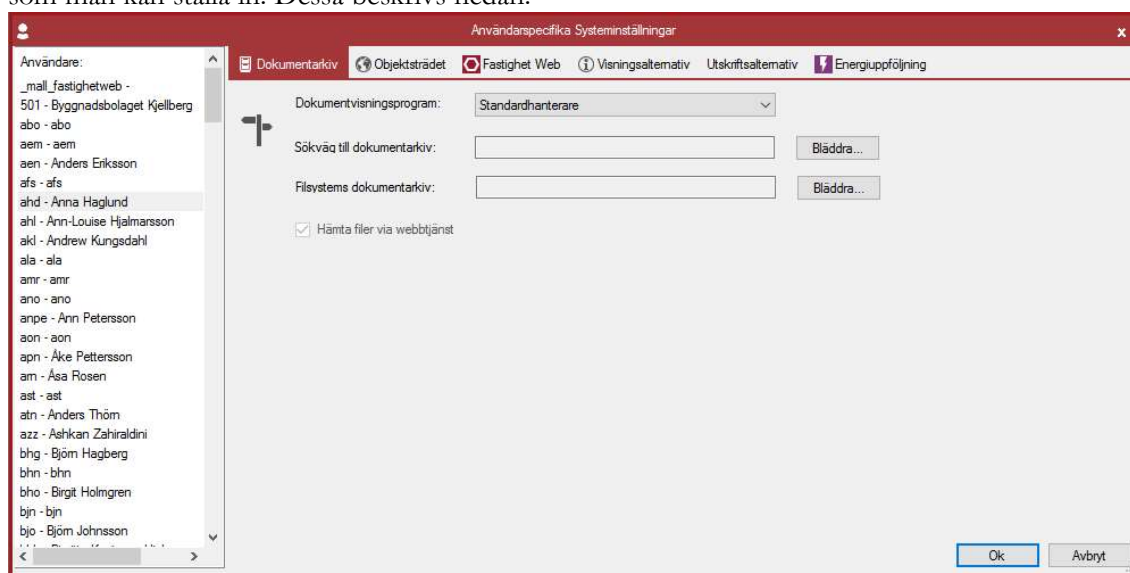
som man kan ställa in. Dessa beskrivs nedan.

Användarspecifika Systeminställningar

Användare:
_mall_fastighetweb -
501 - Byggnadsbolaget Kjellberg
abo - abo
aem - aem
aen - Anders Eriksson
afs - afs
ahd - Anna Haglund
ahl - Ann-Louise Hjalmarsson
akl - Andrew Kungsdahl
ala - ala
amr - amr
ano - ano
anpe - Ann Petersson
aon - aon
apn - Åke Pettersson
arn - Åsa Rosen
ast - ast
atn - Anders Thörn
azz - Ashkan Zahiraldini
bhg - Björn Hagberg
bhn - bhn
bho - Birgit Holmgren
bjn - bjn
bjo - Björn Johnsson
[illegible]

Dokumentarkiv | Objektsträdet | Fastighet Web | Visningsalternativ | Utskriftsalternativ | Energiuppföljning

Dokumentvisningsprogram: Standardhanterare
Sökväg till dokumentarkiv: Bläddra...
Filsystems dokumentarkiv: Bläddra...
Hämta filer via webbtjänst

Ok
Avbryt